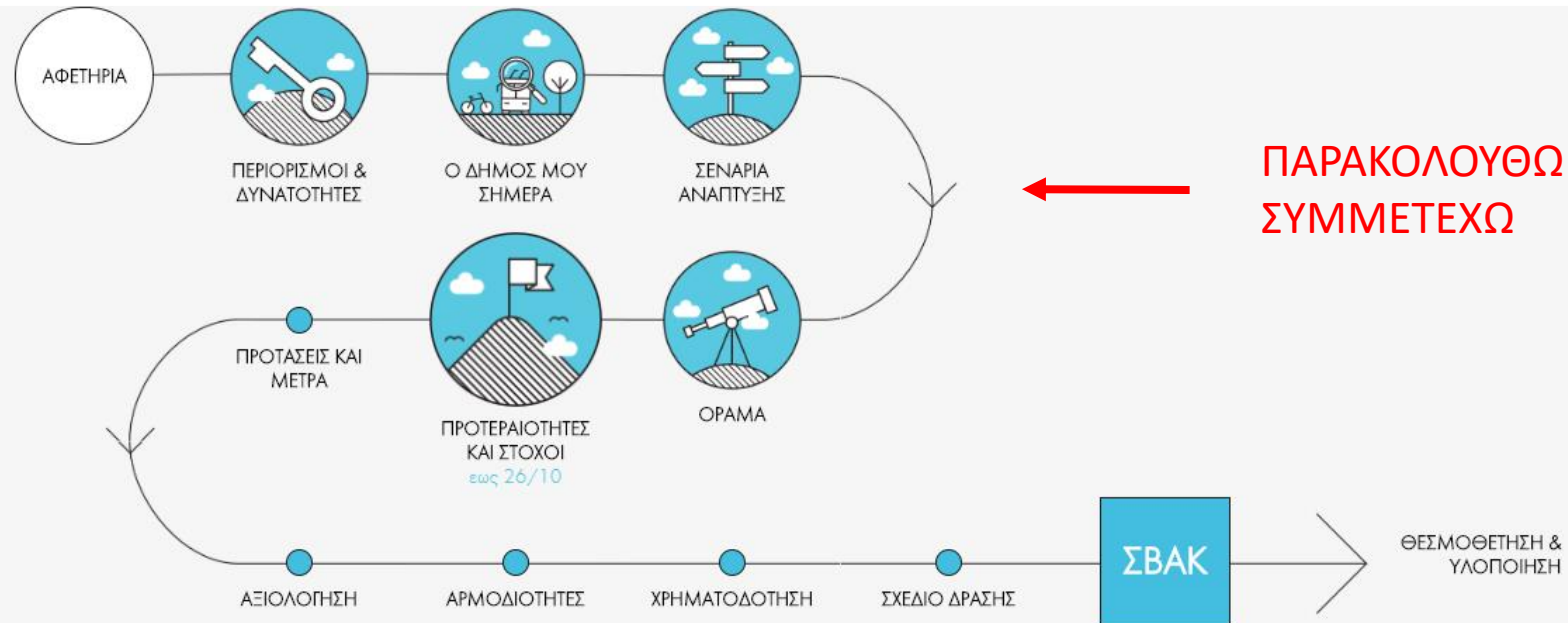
ΑΦΕΤΗΡΙΑ

ΠΕΡΙΟΡΙΣΜΟΙ & ΔΥΝΑΤΟΤΗΤΕΣ

Ο ΔΗΜΟΣ ΜΟΥ ΣΗΜΕΡΑ

ΣΕΝΑΡΙΑ ΑΝΑΠΤΥΞΗΣ

ΠΑΡΑΚΟΛΟΥΘΩ
ΣΥΜΜΕΤΕΧΩ

ΠΡΟΤΑΣΕΙΣ ΚΑΙ ΜΕΤΡΑ

ΠΡΟΤΕΡΑΙΟΤΗΤΕΣ ΚΑΙ ΣΤΟΧΟΙ
εως 26/10

ΟΡΑΜΑ

ΑΞΙΟΛΟΓΗΣΗ

ΑΡΜΟΔΙΟΤΗΤΕΣ

ΧΡΗΜΑΤΟΔΟΤΗΣΗ

ΣΧΕΔΙΟ ΔΡΑΣΗΣ

ΣΒΑΚ

ΘΕΣΜΟΘΕΤΗΣΗ & ΥΛΟΠΟΙΗΣΗ